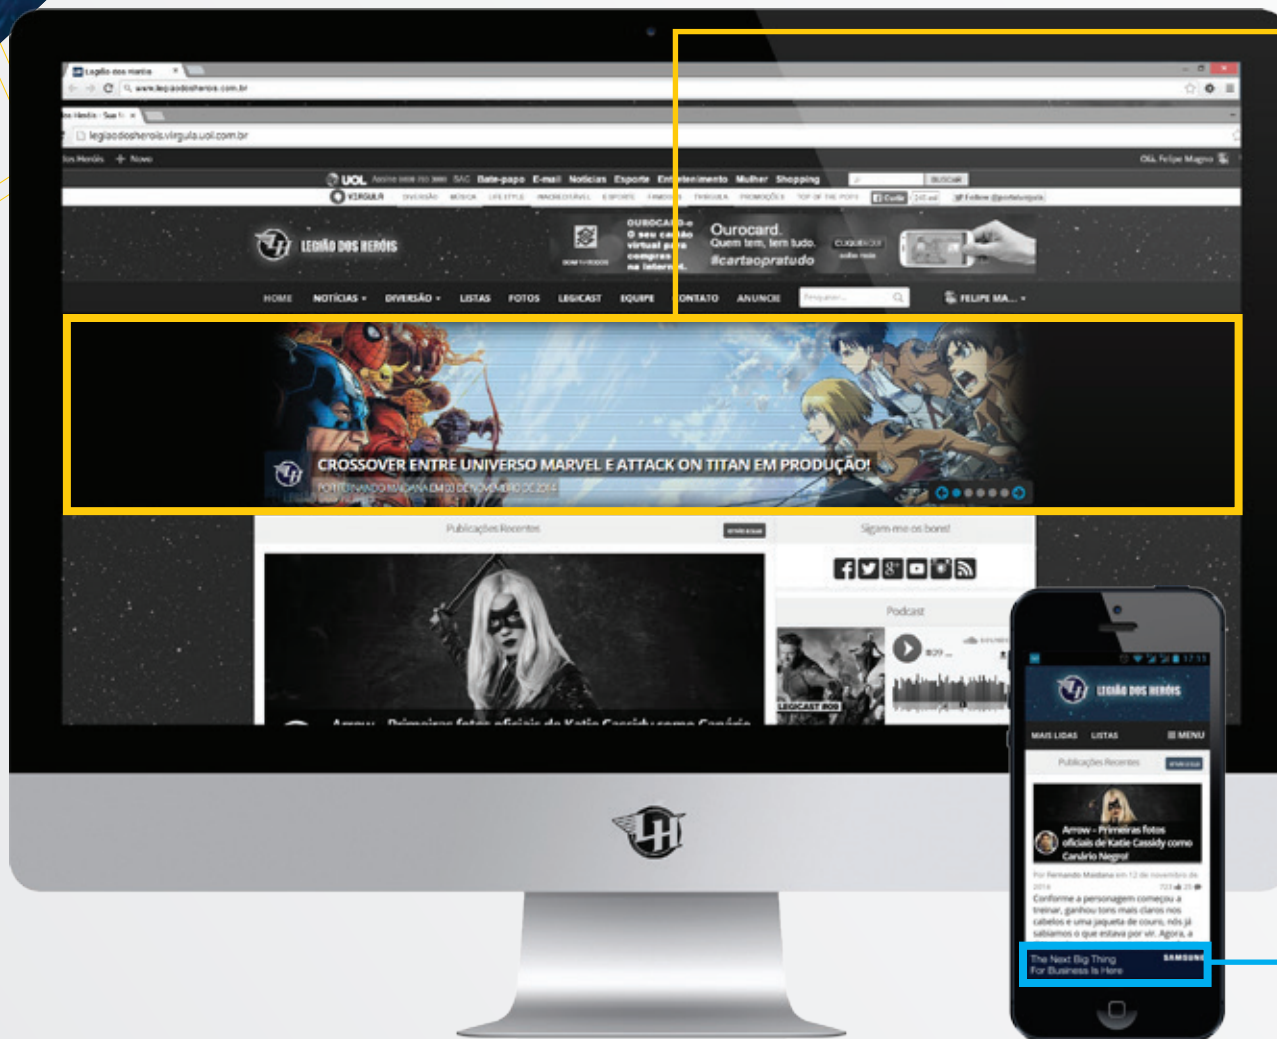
Legião dos Heróis
www.legiaodosherois.com.br
legiaodosherois.virgula.uol.com.br
Novo
UOL SAC Bate-papo E-mail Notícias Esporte Entretenimento Mulher Shopping
BUSCAR
VIRGULA
Olá, Felipe Magno
LEGIÃO DOS HERÓIS
Ourocard. Quem tem, tem tudo. #cartaopratudo
HOME NOTÍCIAS DIVERSÃO LISTAS FOTOS LEGICAST EQUIPE CONTATO ANUNCIE
FELIPE MA...
CROSSOVER ENTRE UNIVERSO MARVEL E ATTACK ON TITAN EM PRODUÇÃO!
POR FERNANDO MADIANA EM 03 DE NOVEMBRO DE 2014
Publicações Recentes
Sigam-me os bons!
Podcast
LEGICAST
Arrow – Primeiras fotos oficiais de Katie Cassidy como Canário
LEGIÃO DOS HERÓIS
MAIS LIDAS LISTAS MENU
Publicações Recentes
Arrow – Primeiras fotos oficiais de Katie Cassidy como Canário Negro!
Por Fernando Madiana em 12 de novembro de 2014
Conforme a personagem começou a treinar, ganhou tons mais claros nos cabelos e uma jaqueta de couro, nós já sabíamos o que estava por vir. Agora, a
The Next Big Thing For Business Is Here
SAMSUNG